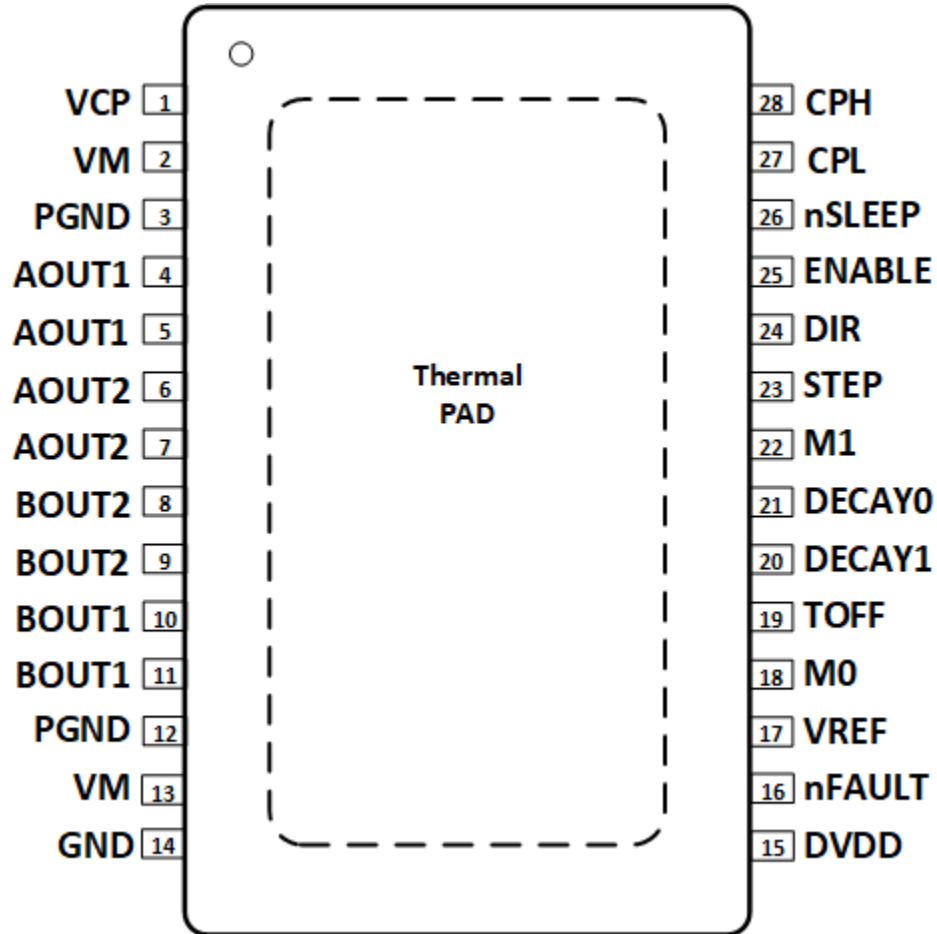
VCP 1
VM 2
PGND 3
AOUT1 4
AOUT1 5
AOUT2 6
AOUT2 7
BOUT2 8
BOUT2 9
BOUT1 10
BOUT1 11
PGND 12
VM 13
GND 14

Thermal PAD

28 CPH
27 CPL
26 nSLEEP
25 ENABLE
24 DIR
23 STEP
22 M1
21 DECAY0
20 DECAY1
19 TOFF
18 M0
17 VREF
16 nFAULT
15 DVDD